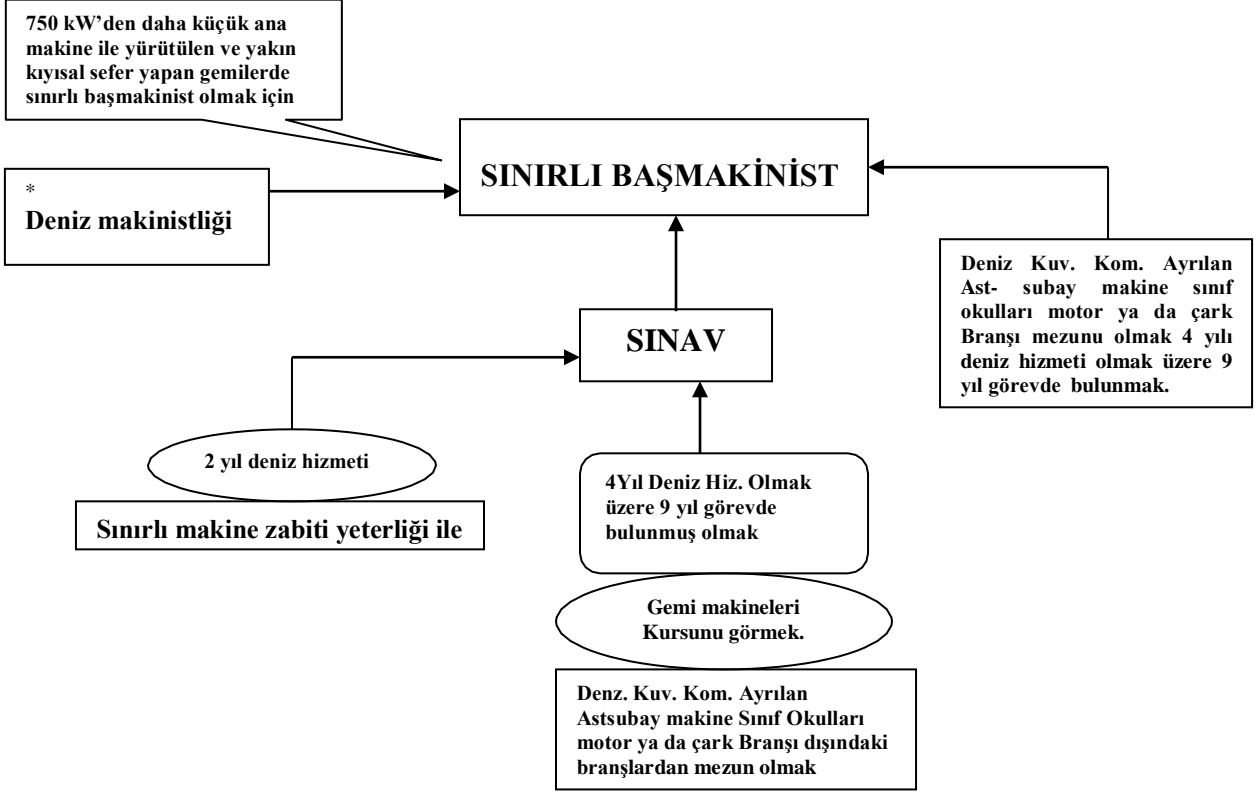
750 kW'den daha küçük ana makine ile yürütülen ve yakın kıyısal sefer yapan gemilerde sınırlı başmakinist olmak için

SINIRLI BAŞMAKİNİST

*
Deniz makinistliği

Deniz Kuv. Kom. Ayrılan Ast- subay makine sınıf okulları motor ya da çark Branşı mezunu olmak 4 yılı deniz hizmeti olmak üzere 9 yıl görevde bulunmak.

SINAV

2 yıl deniz hizmeti

Sınırlı makine zabiti yeterliği ile

4Yıl Deniz Hiz. Olmak üzere 9 yıl görevde bulunmuş olmak

Gemi makineleri Kursunu görmek.

Denz. Kuv. Kom. Ayrılan Astsubay makine Sınıf Okulları motor ya da çark Branşı dışındaki branşlardan mezun olmak